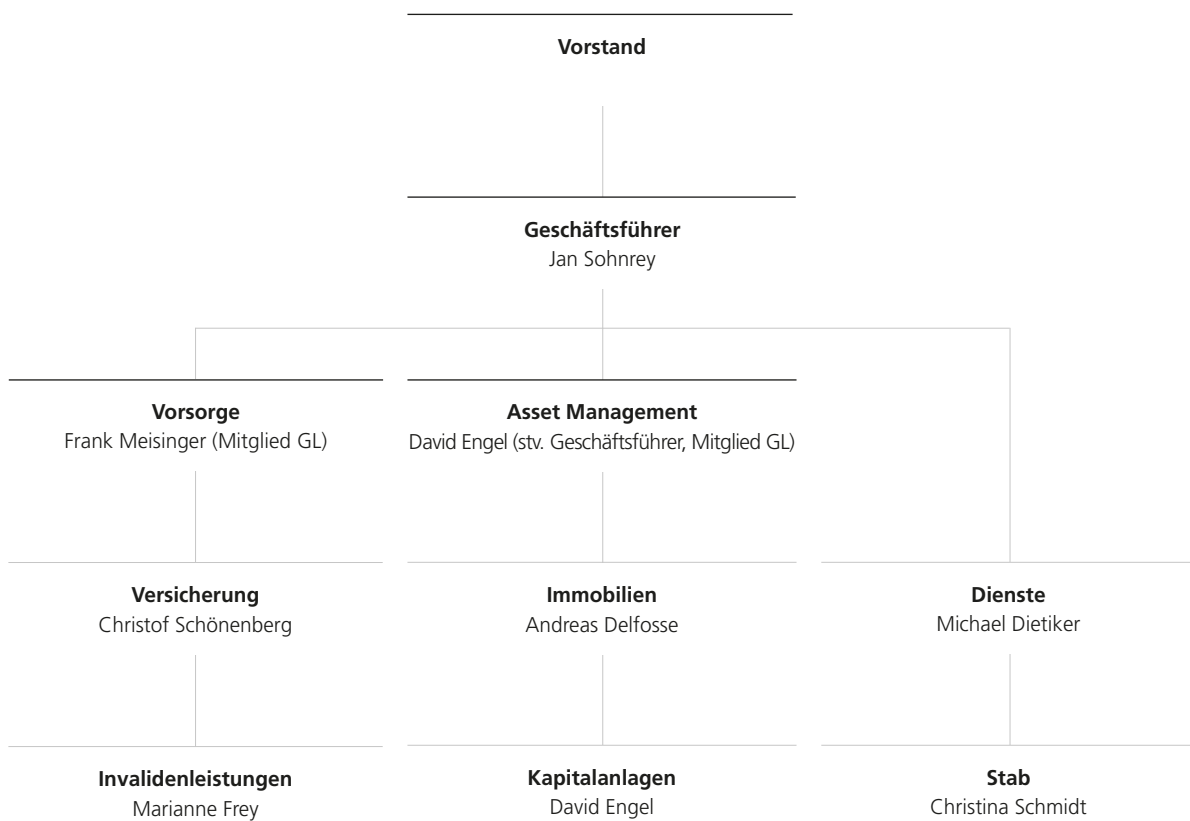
Vorstand

Geschäftsführer
Jan Sohnrey

Vorsorge
Frank Meisinger (Mitglied GL)

Asset Management
David Engel (stv. Geschäftsführer, Mitglied GL)

Versicherung
Christof Schönenberg

Immobilien
Andreas Delfosse

Dienste
Michael Dietiker

Invalidenleistungen
Marianne Frey

Kapitalanlagen
David Engel

Stab
Christina Schmidt